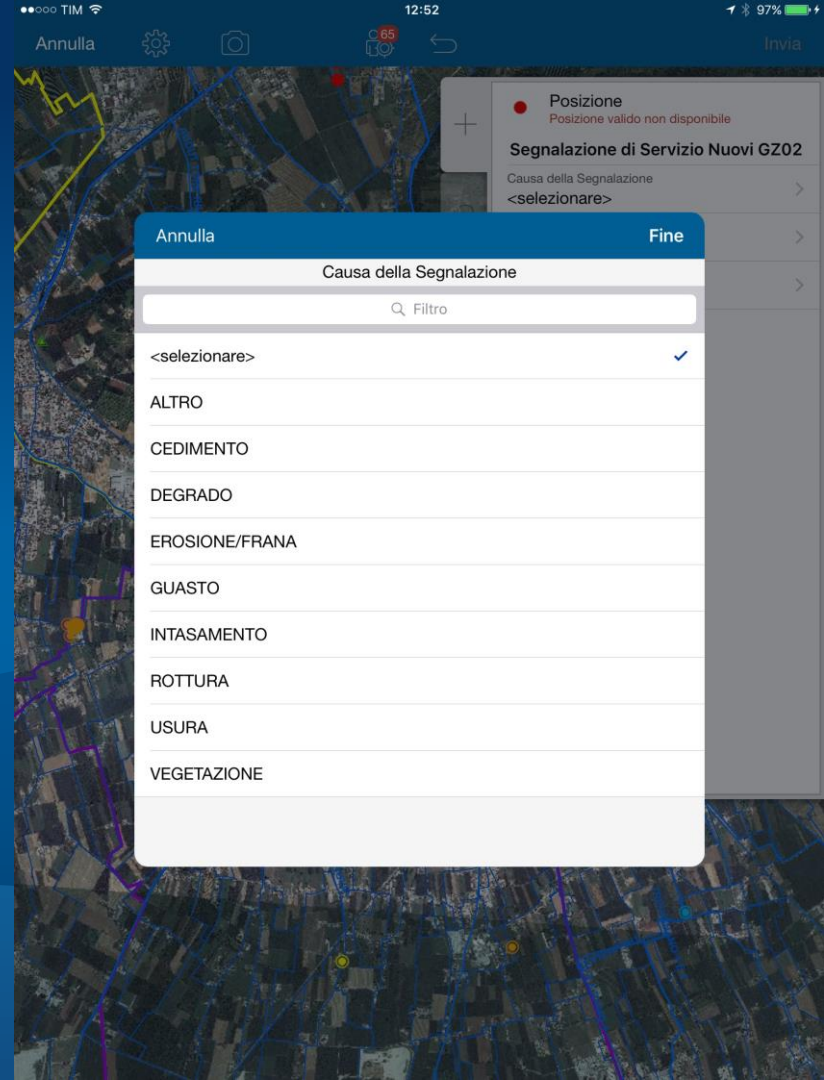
●●○○○ TIM
12:52
97%

Annulla
65
Invia

Posizione
Posizione valido non disponibile
Segnalazione di Servizio Nuovi GZ02
Causa della Segnalazione
<selezionare>

Annulla
Fine
Causa della Segnalazione
Filtro
<selezionare>
ALTRO
CEDIMENTO
DEGRADO
EROSIONE/FRANA
GUASTO
INTASAMENTO
ROTTURA
USURA
VEGETAZIONE